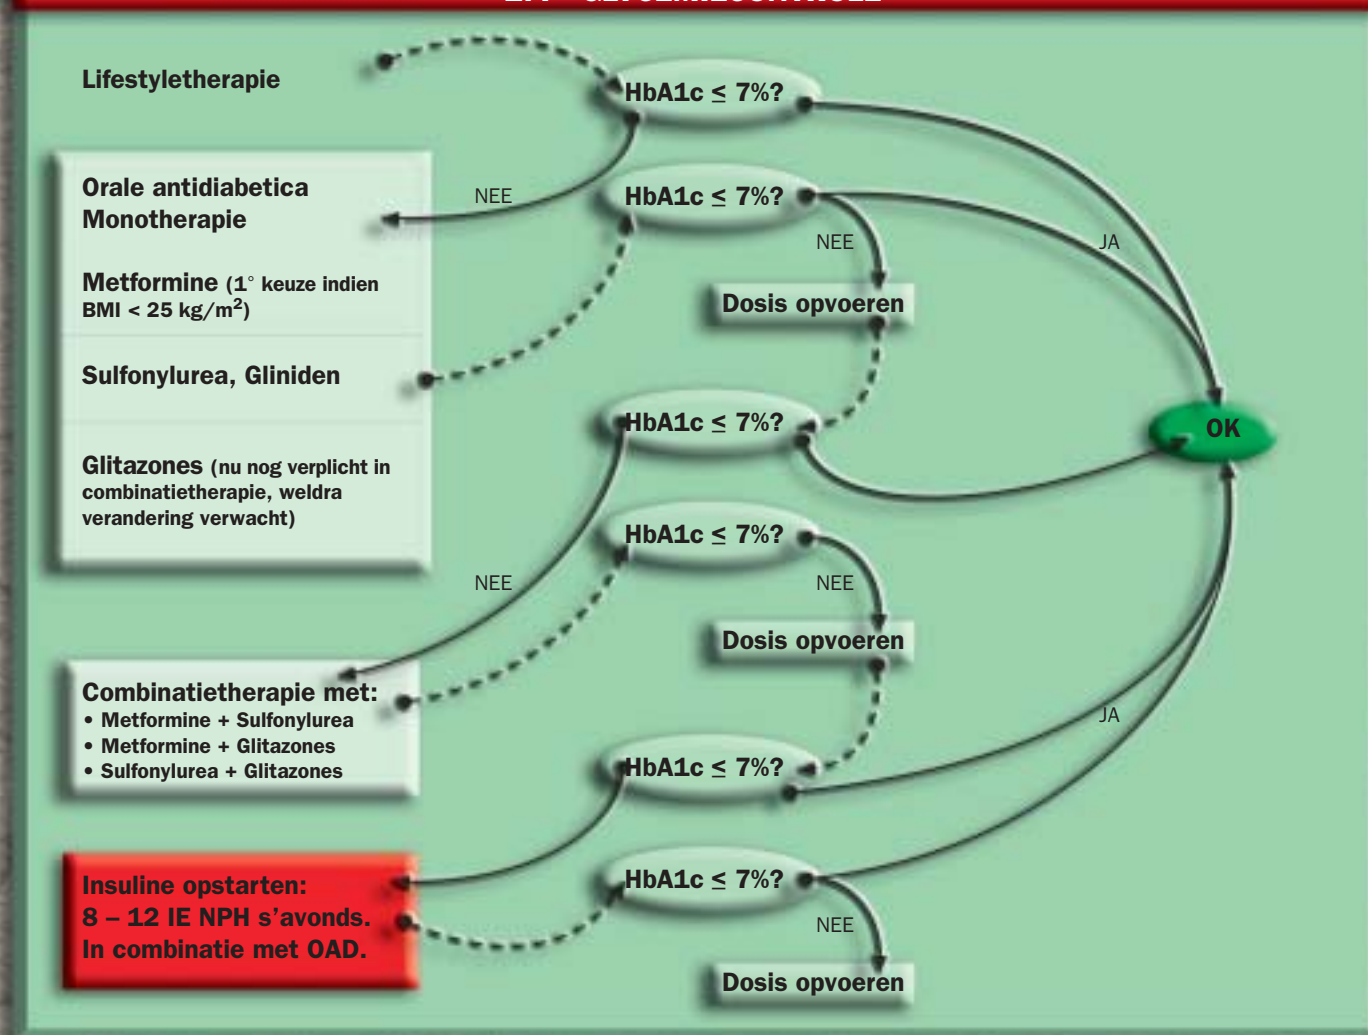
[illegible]

Lifestyletherapie

HbA1c $\leq$ 7%?

Orale antidiabetica
Monotherapie

NEE

HbA1c $\leq$ 7%?

NEE

JA

Metformine (1° keuze indien BMI < 25 kg/m$^2$)

Dosis opvoeren

Sulfonylurea, Gliniden

HbA1c $\leq$ 7%?

OK

Glitazones (nu nog verplicht in combinatietherapie, weldra verandering verwacht)

HbA1c $\leq$ 7%?

NEE

NEE

Dosis opvoeren

Combinatietherapie met:
• Metformine + Sulfonylurea
• Metformine + Glitazones
• Sulfonylurea + Glitazones

JA

HbA1c $\leq$ 7%?

Insuline opstarten:
8 – 12 IE NPH s'avonds.
In combinatie met OAD.

HbA1c $\leq$ 7%?

NEE

Dosis opvoeren